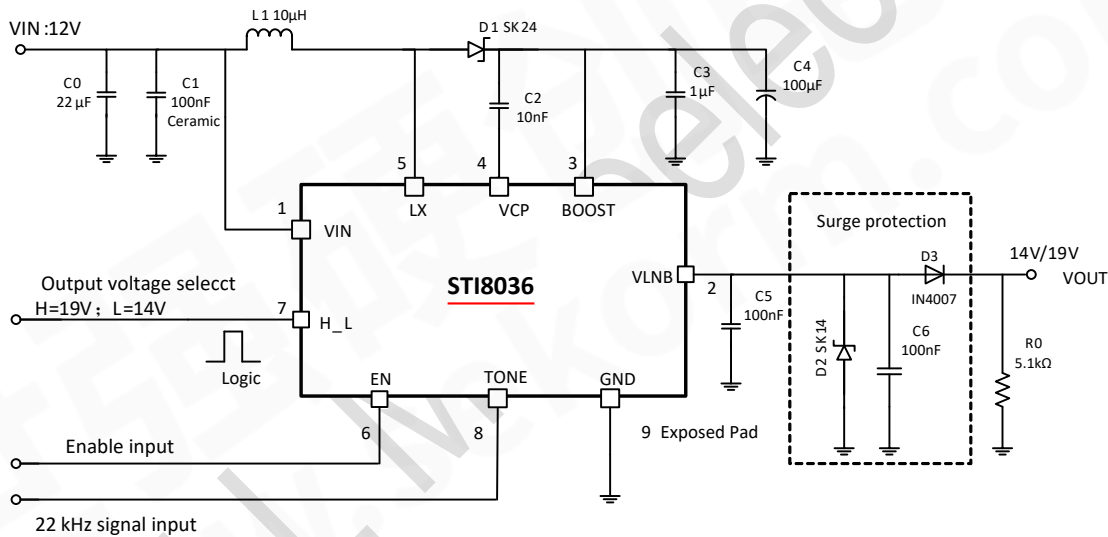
VIN :12V

L1 10μH

D1 SK24

C0
22 μF

C1
100nF
Ceramic

C2
10nF

C3
1μF

C4
100μF

5
LX

4
VCP

3
BOOST

1
VIN

STI8036

Output voltage selecct
H=19V；L=14V

7
H_L

Logic

EN

TONE

GND

6

8

9 Exposed Pad

VLNB

2

C5
100nF

Surge protection

D3
IN4007

D2 SK14

C6
100nF

14V/19V
VOUT

R0
5.1kΩ

Enable input

22 kHz signal input